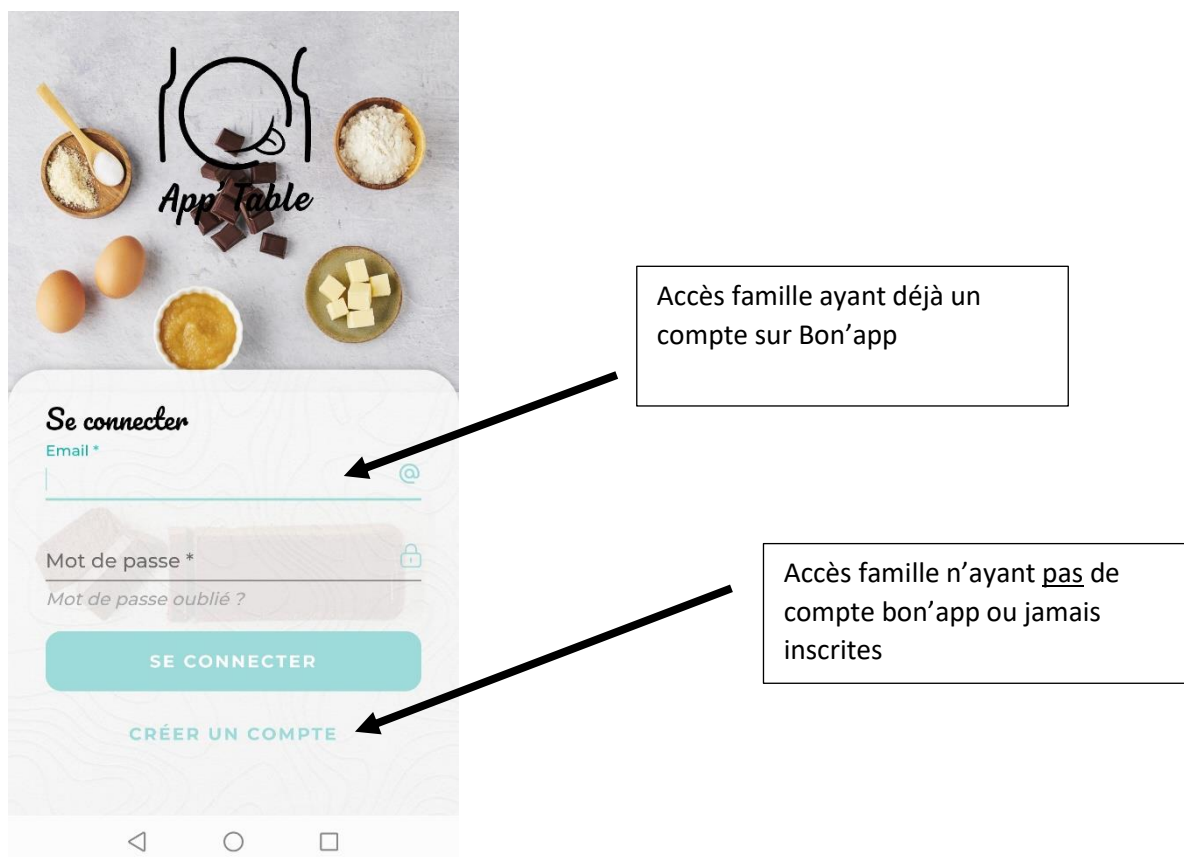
App'Table

Accès famille ayant déjà un compte sur Bon'app

Se connecter

Email *

Mot de passe *

Mot de passe oublié ?

SE CONNECTER

Accès famille n'ayant pas de compte bon'app ou jamais inscrites

CRÉER UN COMPTE